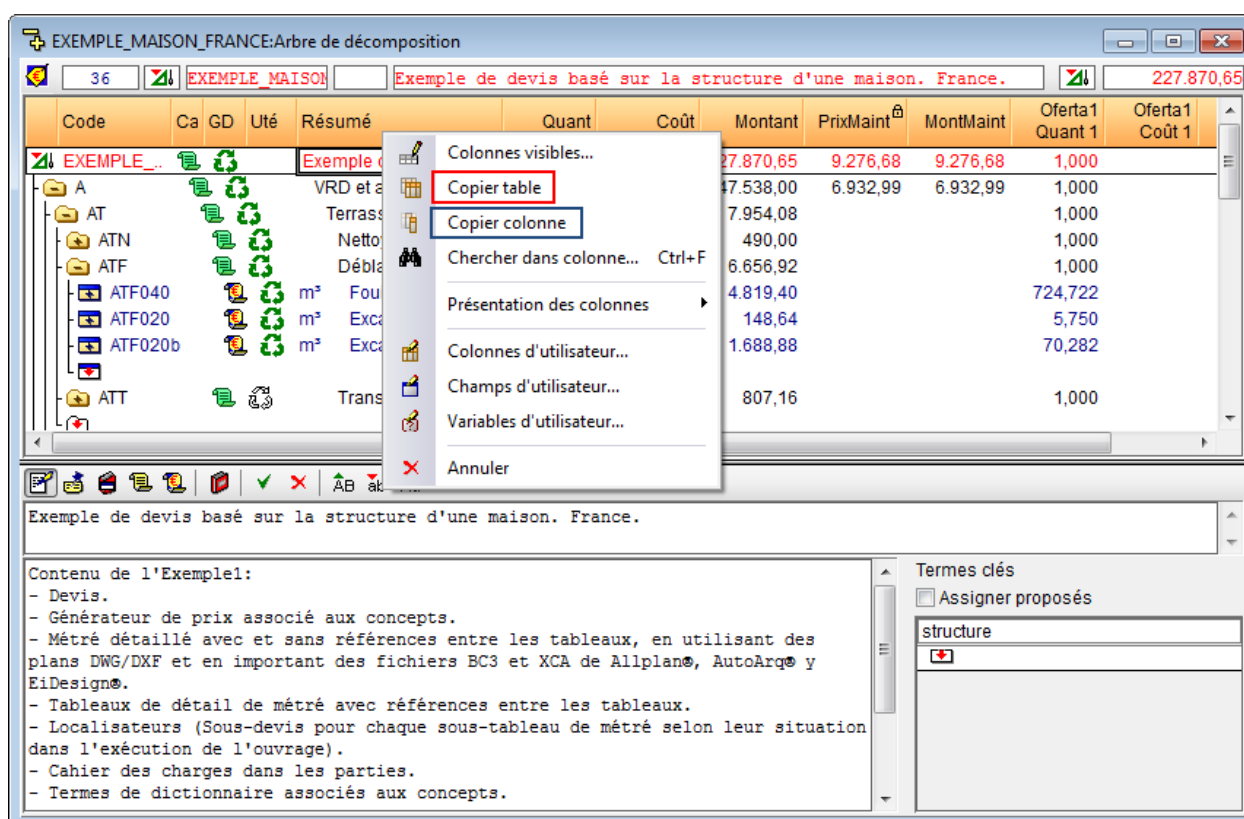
EXEMPLE_MAISON_FRANCE:Arbre de décomposition

36 EXEMPLE_MAISON Exemple de devis basé sur la structure d'une maison. France. 227.870,65

| Code | Ca | GD | Uté | Résumé | Quant | Coût | Montant | PrixMaint | MontMaint | Oferta1 Quant 1 | Oferta1 Coût 1 |
|---|---|---|---|---|---|---|---|---|---|---|---|
| EXEMPLE_... | | | | Exemple d | | | 227.870,65 | 9.276,68 | 9.276,68 | 1,000 | |
| A | | | | VRD et a | | | 47.538,00 | 6.932,99 | 6.932,99 | 1,000 | |
| AT | | | | Terrass | | | 7.954,08 | | | 1,000 | |
| ATN | | | | Netto | | | 490,00 | | | 1,000 | |
| ATF | | | | Débla | | | 6.656,92 | | | 1,000 | |
| ATF040 | | | m³ | Fou | | | 4.819,40 | | | 724,722 | |
| ATF020 | | | m³ | Exca | | | 148,64 | | | 5,750 | |
| ATF020b | | | m³ | Exca | | | 1.688,88 | | | 70,282 | |
| ATT | | | | Trans | | | 807,16 | | | 1,000 | |

Colonnes visibles...
Copier table
Copier colonne
Chercher dans colonne... Ctrl+F
Présentation des colonnes
Colonnes d'utilisateur...
Champs d'utilisateur...
Variables d'utilisateur...
Annuler

Exemple de devis basé sur la structure d'une maison. France.

Contenu de l'Exemple1:
- Devis.
- Générateur de prix associé aux concepts.
- Métré détaillé avec et sans références entre les tableaux, en utilisant des plans DWG/DXF et en important des fichiers BC3 et XCA de Allplan®, AutoArq® y EiDesign®.
- Tableaux de détail de métré avec références entre les tableaux.
- Localisateurs (Sous-devis pour chaque sous-tableau de métré selon leur situation dans l'exécution de l'ouvrage).
- Cahier des charges dans les parties.
- Termes de dictionnaire associés aux concepts.

Termes clés
Assigner proposés
structure